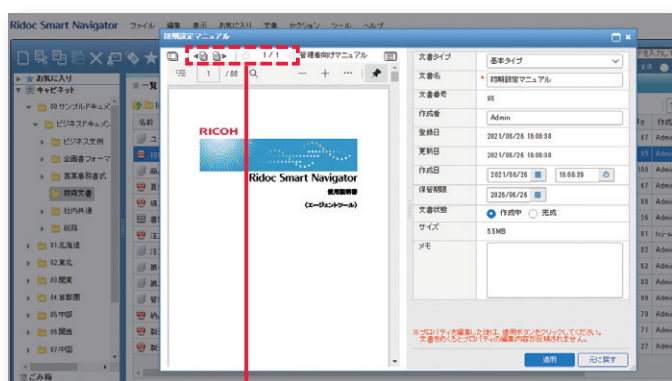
Ridoc Smart Navigator ファイル 編集 表示 お気に入り 文書 セクション ツール ヘルプ

初期設定マニュアル

1 / 1 管理者向けマニュアル

1 / 88

★ お気に入り
キャビネット
00.サンプルドキュメント
ビジネスドキュメント
ビジネス文例
企画書フォーマット
営業事務書式
規程文書
社内共通
総務
01.北海道
02.東北
03.関東
04.首都圏
05.中部
06.関西
07.中国
ごみ箱

一覧
名前

RICOH
Ridoc Smart Navigator
使用説明書
<エージェントツール>

| 文書タイプ | 基本タイプ |
|---|---|
| 文書名 | * 初期設定マニュアル |
| 文書番号 | 65 |
| 作成者 | Admin |
| 登録日 | 2021/06/26 16:06:38 |
| 更新日 | 2021/06/26 16:06:38 |
| 作成日 | 2021/06/26 16:06:39 |
| 保管期限 | 2026/06/26 |
| 文書状態 | 作成中 完成 |
| サイズ | 5.5MB |
| メモ | |

※プロパティを編集した後は、適用ボタンをクリックしてください。文書をめくるとプロパティの編集内容が反映されません。

適用 元に戻す

Admin
Admin
Admin
Admin
Admin
Admin
Admin
Admin
Admin
Admin
Admin
Admin